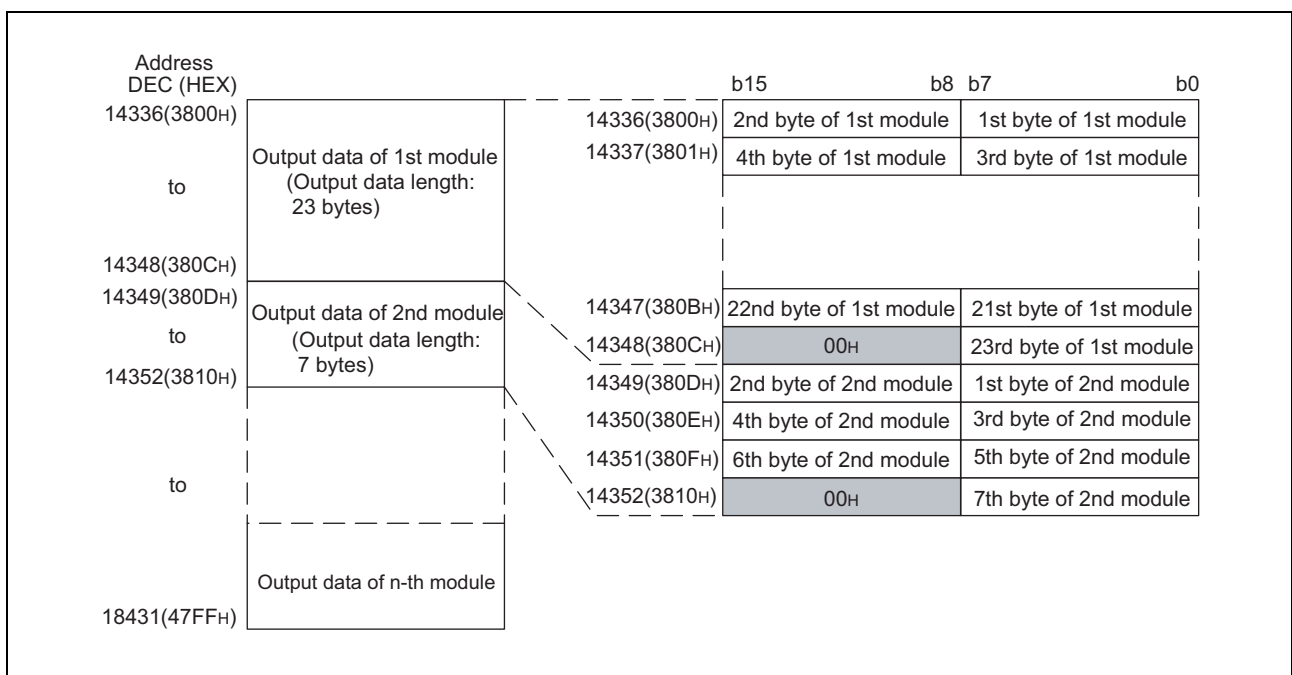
Address
DEC (HEX)

14336(3800H)

to

14348(380CH)

14349(380DH)

to

14352(3810H)

to

18431(47FFH)

Output data of 1st module
(Output data length:
23 bytes)

Output data of 2nd module
(Output data length:
7 bytes)

Output data of n-th module

| | b15 b8 | b7 b0 |
|---|---|---|
| 14336(3800H) | 2nd byte of 1st module | 1st byte of 1st module |
| 14337(3801H) | 4th byte of 1st module | 3rd byte of 1st module |
| 14347(380BH) | 22nd byte of 1st module | 21st byte of 1st module |
| 14348(380CH) | 00H | 23rd byte of 1st module |
| 14349(380DH) | 2nd byte of 2nd module | 1st byte of 2nd module |
| 14350(380EH) | 4th byte of 2nd module | 3rd byte of 2nd module |
| 14351(380FH) | 6th byte of 2nd module | 5th byte of 2nd module |
| 14352(3810H) | 00H | 7th byte of 2nd module |